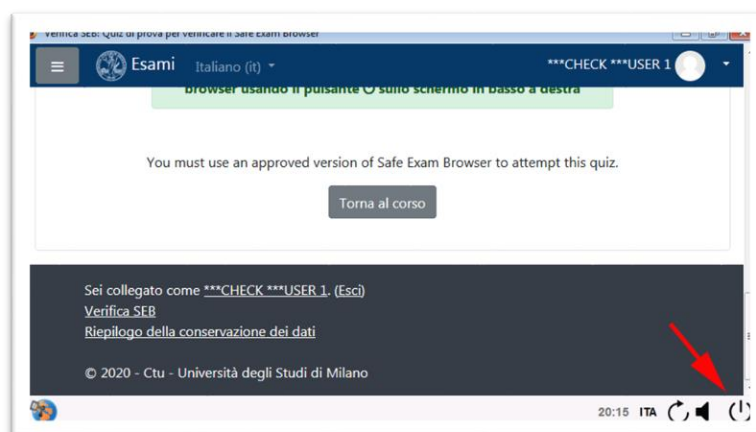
Verifica SEB: Quiz di prova per verificare il Safe Exam Browser

Esami Italiano (it)

***CHECK ***USER 1

browser usando il pulsante ⏻ sullo schermo in basso a destra

You must use an approved version of Safe Exam Browser to attempt this quiz.

Torna al corso

Sei collegato come ***CHECK ***USER 1. (Esci)
Verifica SEB
Riepilogo della conservazione dei dati

© 2020 - Ctu - Università degli Studi di Milano

20:15 ITA